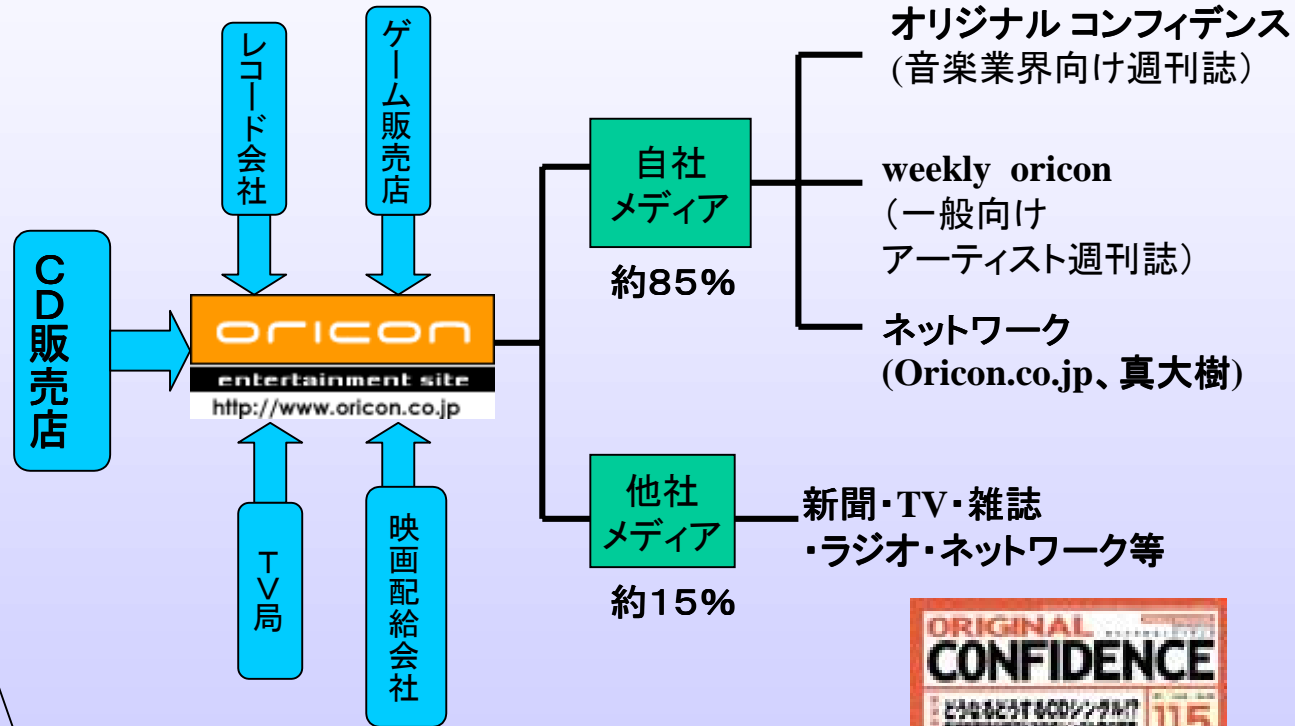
CD販売店

レコード会社

ゲーム販売店

oricon
entertainment site
http://www.oricon.co.jp

TV局

映画配給会社

自社メディア
約85%

他社メディア
約15%

オリジナル コンフィデンス
(音楽業界向け週刊誌)

weekly oricon
(一般向け
アーティスト週刊誌)

ネットワーク
(Oricon.co.jp、真大樹)

新聞・TV・雑誌
・ラジオ・ネットワーク等

ORIGINAL
CONFIDENCE
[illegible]
115